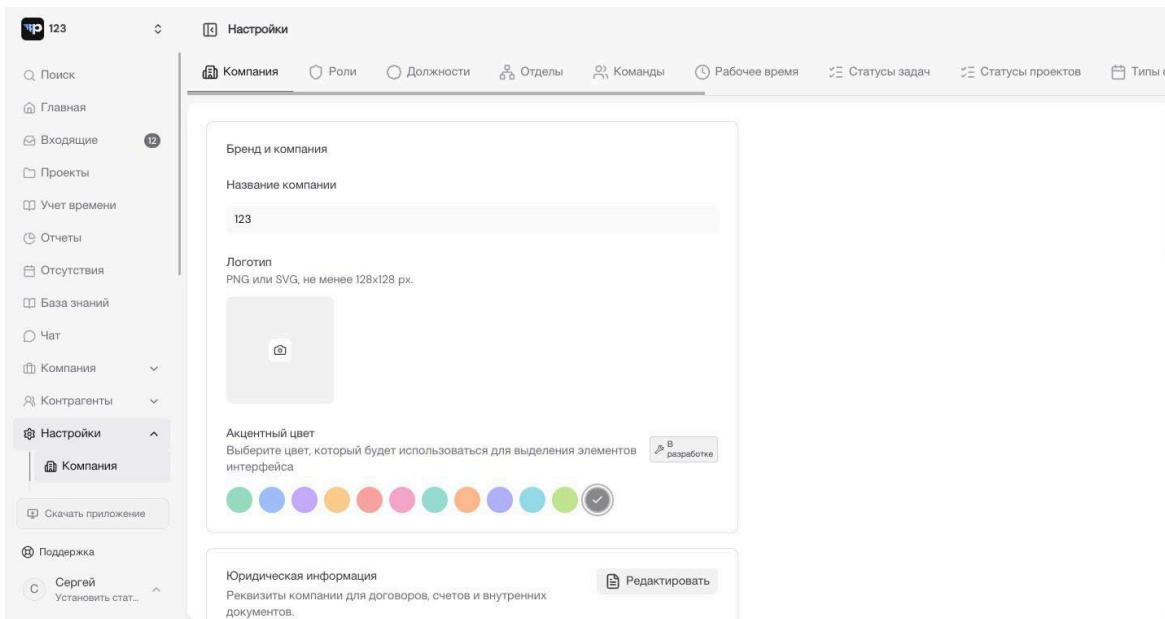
123

Настройки

Поиск
Главная
Входящие 12
Проекты
Учет времени
Отчеты
Отсутствия
База знаний
Чат
Компания
Контрагенты
Настройки
Компания

Скачать приложение
Поддержка
С Сергей
Установить стат...

Компания | Роли | Должности | Отделы | Команды | Рабочее время | Статусы задач | Статусы проектов | Типы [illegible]

Бренд и компания

Название компании

123

Логотип
PNG или SVG, не менее 128x128 px.

Акцентный цвет
Выберите цвет, который будет использоваться для выделения элементов интерфейса

В разработке

Юридическая информация
Реквизиты компании для договоров, счетов и внутренних документов.

Редактировать